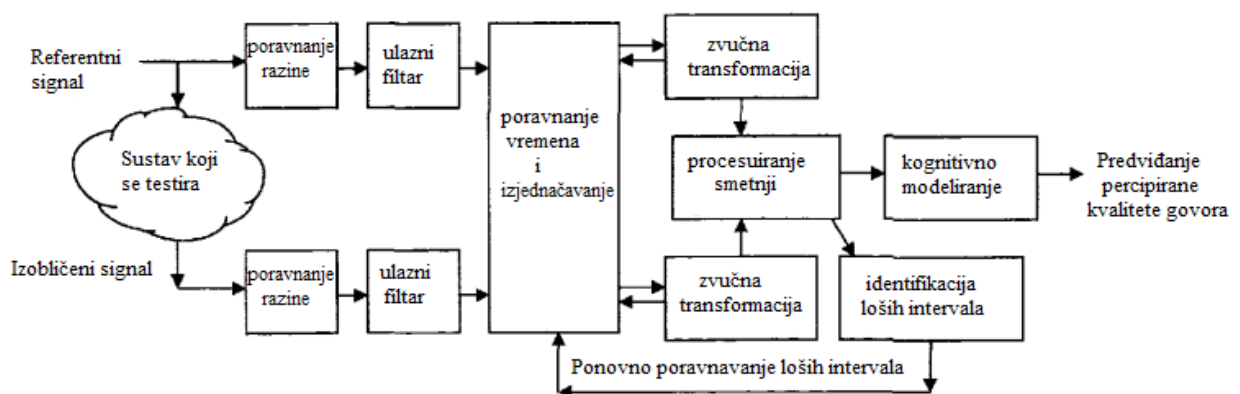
Referentni signal

poravnanje razine

ulazni filtar

poravnanje vremena i izjednačavanje

zvučna transformacija

Sustav koji se testira

procesuiranje smetnji

kognitivno modeliranje

Predviđanje percipirane kvalitete govora

Izobličeni signal

poravnanje razine

ulazni filtar

zvučna transformacija

identifikacija loših intervala

Ponovno poravnavanje loših intervala